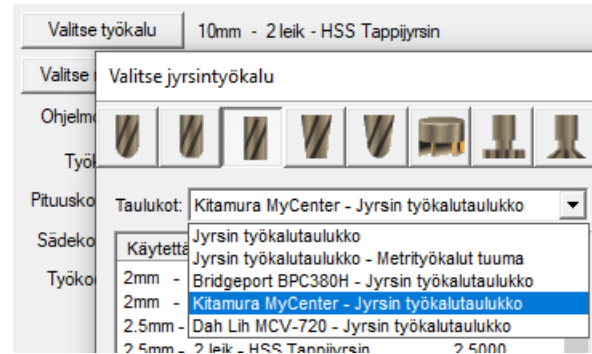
Valitse työkalu   10mm - 2 leik - HSS Tappijyrsin

Valitse

Ohjelm

Työ

Pituusko

Sädeko

Työko

Valitse jyrsintyökalu

Taulukot: Kitamura MyCenter - Jyrsin työkalutaulukko

Käytettä

2mm -

2mm -

2.5mm -

2.5mm - 2 leik - HSS Tappijyrsin   2.5000

Jyrsin työkalutaulukko
Jyrsin työkalutaulukko - Metrityökalut tuuma
Bridgeport BPC380H - Jyrsin työkalutaulukko
Kitamura MyCenter - Jyrsin työkalutaulukko
Dah Lih MCV-720 - Jyrsin työkalutaulukko